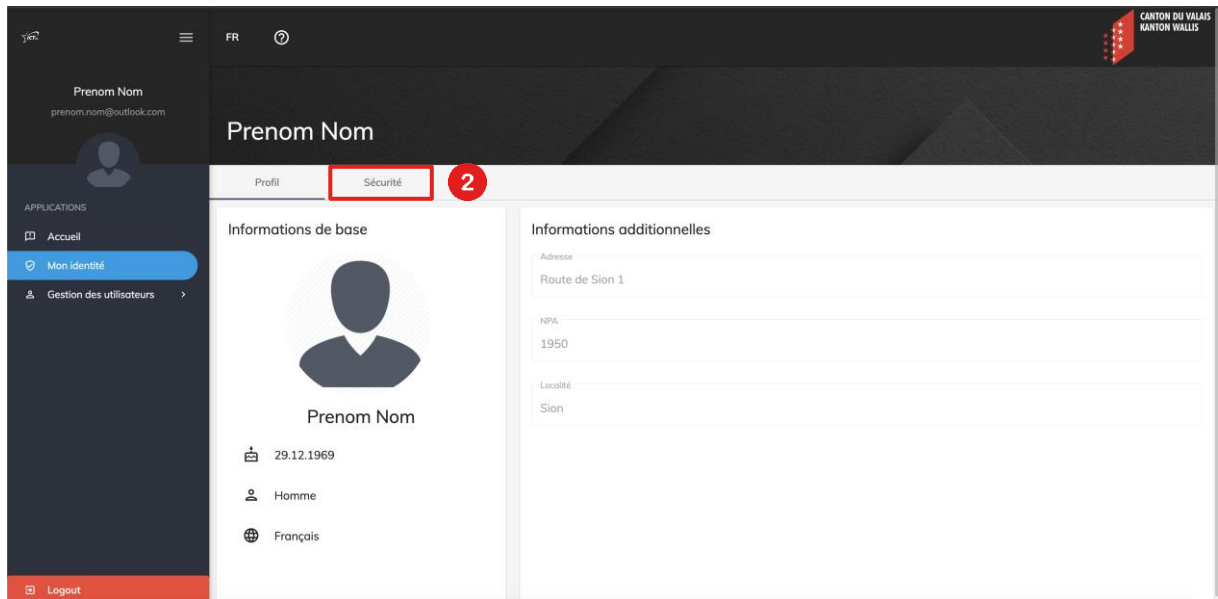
FR

CANTON DU VALAIS
KANTON WALLIS

Prenom Nom
prenom.nom@outlook.com

Prenom Nom

Profil
Sécurité
2

APPLICATIONS
Accueil
Mon identité
Gestion des utilisateurs

Informations de base

Prenom Nom

29.12.1969

Homme

Français

Informations additionnelles

Adresse
Route de Sion 1

NPA
1950

Localité
Sion

Logout